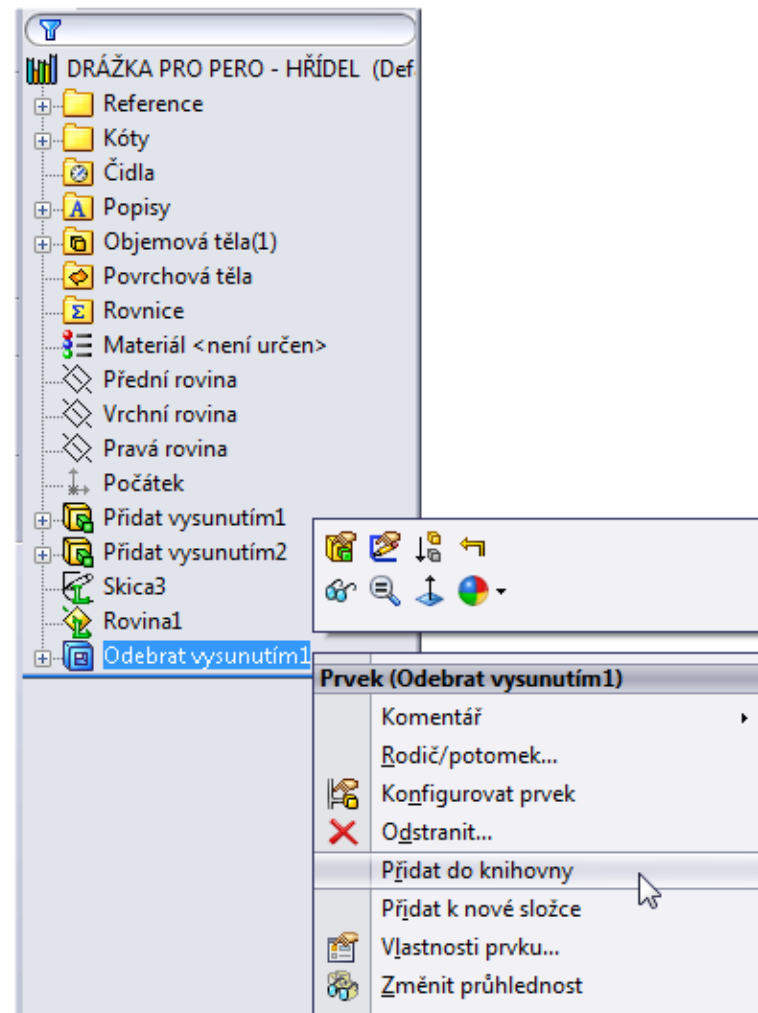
DRÁŽKA PRO PERO - HŘÍDEL (Def

Reference

Kóty

Čidla

Popisy

Objemová těla(1)

Povrchová těla

Rovnice

Materiál <není určen>

Přední rovina

Vrchní rovina

Pravá rovina

Počátek

Přidat vysunutím1

Přidat vysunutím2

Skica3

Rovina1

Odebrat vysunutím1

Prvek (Odebrat vysunutím1)

Komentář

Rodič/potomek...

Konfigurovat prvek

Odstranit...

Přidat do knihovny

Přidat k nové složce

Vlastnosti prvku...

Změnit průhlednost